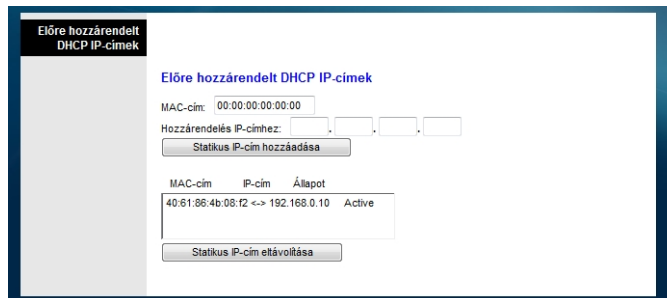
Előre hozzárendelt DHCP IP-címek

Előre hozzárendelt DHCP IP-címek

MAC-cím: 00:00:00:00:00:00

Hozzárendelés IP-címhez: . . .

Statikus IP-cím hozzáadása

MAC-cím IP-cím Állapot

40:61:86:4b:08:f2 <-> 192.168.0.10 Active

Statikus IP-cím eltávolítása